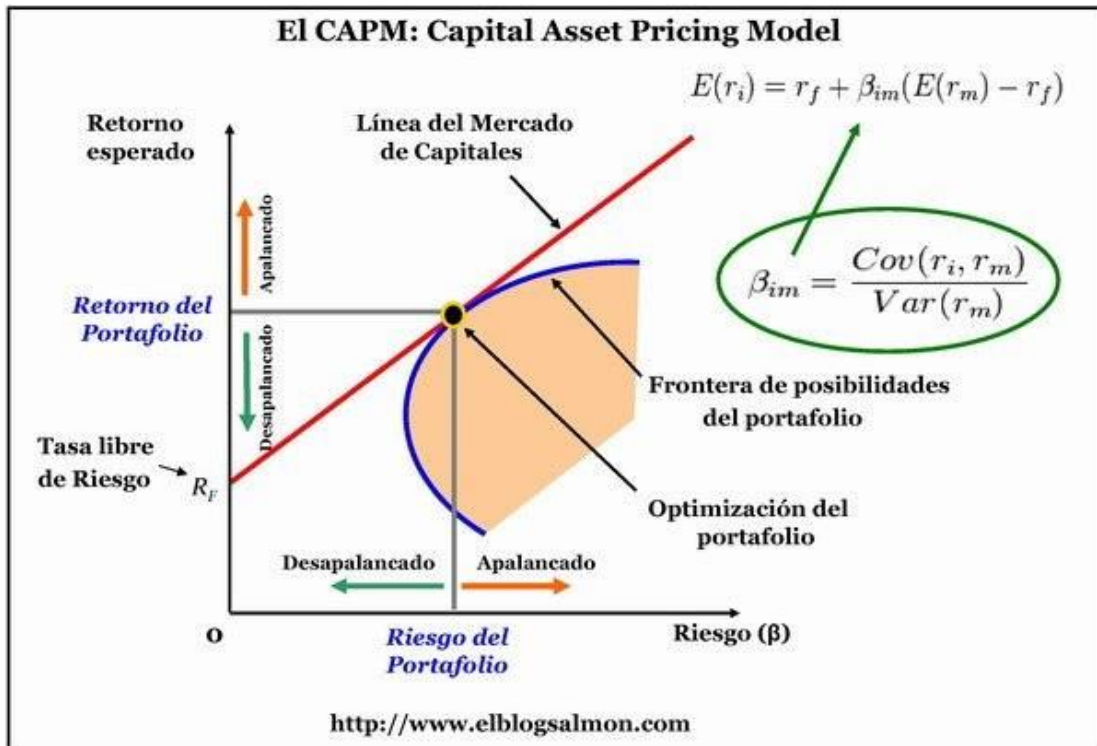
El CAPM: Capital Asset Pricing Model

$E(r_i) = r_f + \beta_{im}(E(r_m) - r_f)$

Retorno esperado

Línea del Mercado de Capitales

Apalancado

Desapalancado

$\beta_{im} = \frac{Cov(r_i, r_m)}{Var(r_m)}$

Retorno del Portafolio

Frontera de posibilidades del portafolio

Tasa libre de Riesgo $R_F$

Optimización del portafolio

Desapalancado

Apalancado

O

Riesgo del Portafolio

Riesgo (β)

http://www.elblogsalmon.com